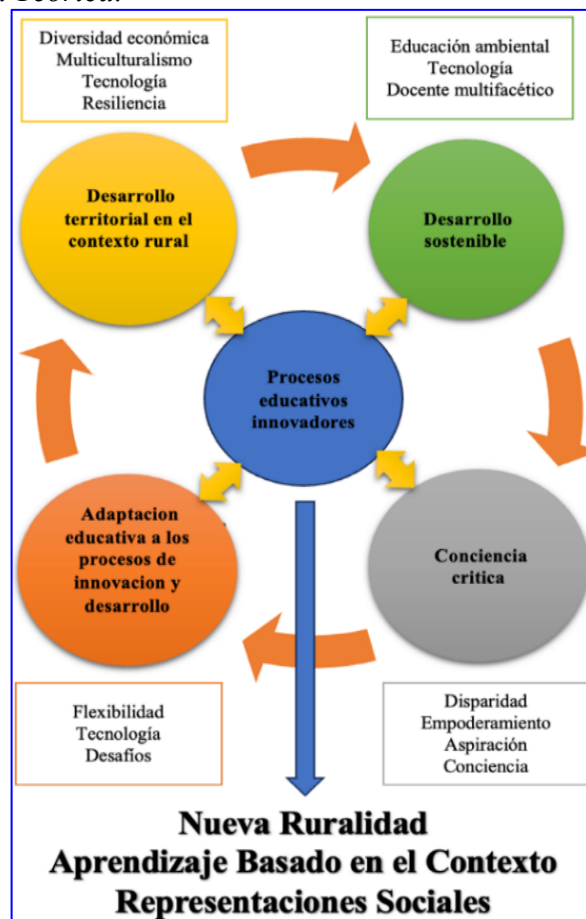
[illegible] teórica.

Diversidad económica
Multiculturalismo
Tecnología
Resiliencia

Educación ambiental
Tecnología
Docente multifacético

Desarrollo territorial en el contexto rural

Desarrollo sostenible

Procesos educativos innovadores

Adaptacion educativa a los procesos de innovacion y desarrollo

Conciencia critica

Flexibilidad
Tecnología
Desafíos

Disparidad
Empoderamiento
Aspiración
Conciencia

Nueva Ruralidad
Aprendizaje Basado en el Contexto
Representaciones Sociales